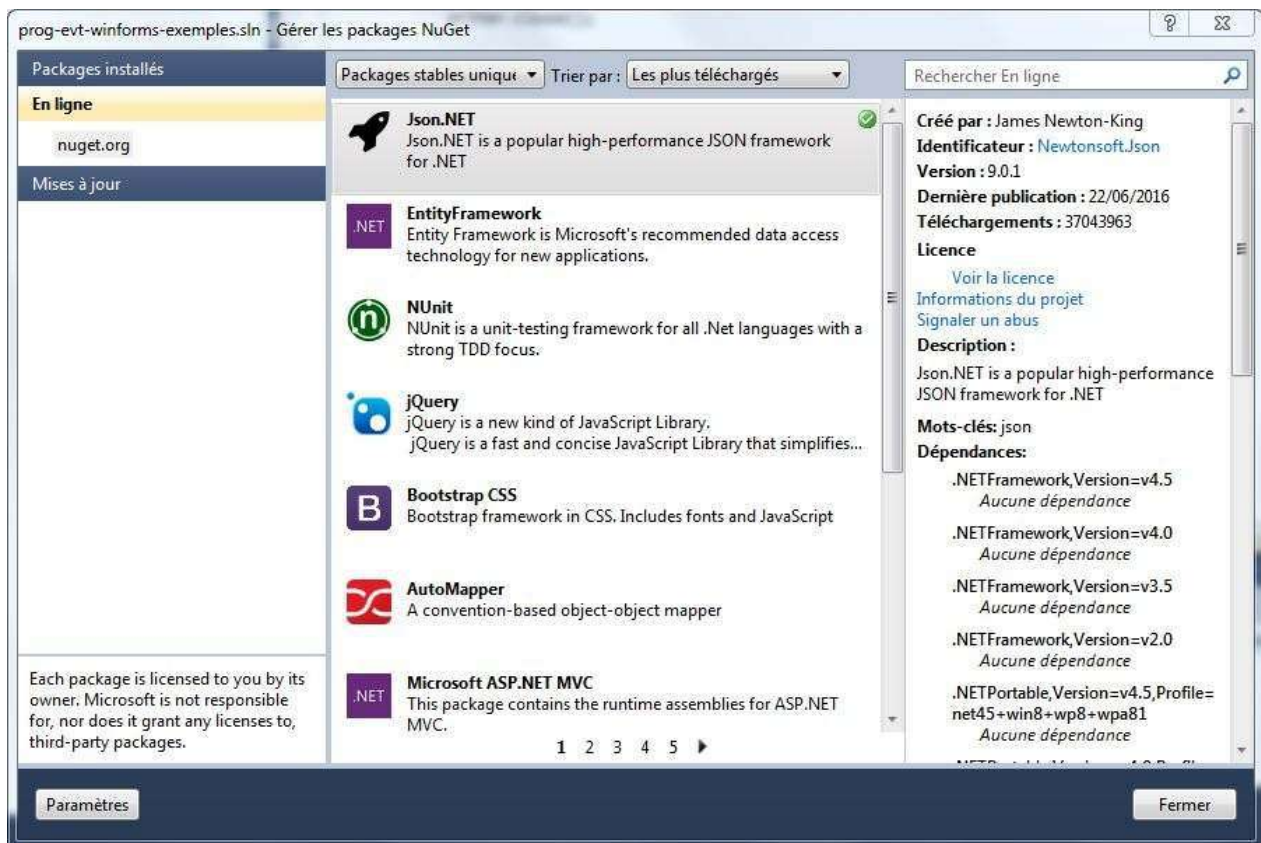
prog-evt-winforms-exemples.sln - Gérer les packages NuGet

? ⌧

Packages installés

En ligne

nuget.org

Mises à jour

Each package is licensed to you by its owner. Microsoft is not responsible for, nor does it grant any licenses to, third-party packages.

Packages stables uniqu ▾ Trier par : Les plus téléchargés ▾

Json.NET
Json.NET is a popular high-performance JSON framework for .NET

.NET
EntityFramework
Entity Framework is Microsoft's recommended data access technology for new applications.

NUnit
NUnit is a unit-testing framework for all .Net languages with a strong TDD focus.

jQuery
jQuery is a new kind of JavaScript Library.
jQuery is a fast and concise JavaScript Library that simplifies...

B
Bootstrap CSS
Bootstrap framework in CSS. Includes fonts and JavaScript

AutoMapper
A convention-based object-object mapper

.NET
Microsoft ASP.NET MVC
This package contains the runtime assemblies for ASP.NET MVC.

1 2 3 4 5 ▶

Rechercher En ligne

Créé par : James Newton-King
Identificateur : Newtonsoft.Json
Version : 9.0.1
Dernière publication : 22/06/2016
Téléchargements : 37043963
Licence
Voir la licence
Informations du projet
Signaler un abus
Description :
Json.NET is a popular high-performance JSON framework for .NET
Mots-clés: json
Dépendances:
.NETFramework,Version=v4.5
Aucune dépendance
.NETFramework,Version=v4.0
Aucune dépendance
.NETFramework,Version=v3.5
Aucune dépendance
.NETFramework,Version=v2.0
Aucune dépendance
.NETPortable,Version=v4.5,Profile=net45+win8+wp8+wpa81
Aucune dépendance
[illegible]

Paramètres

Fermer